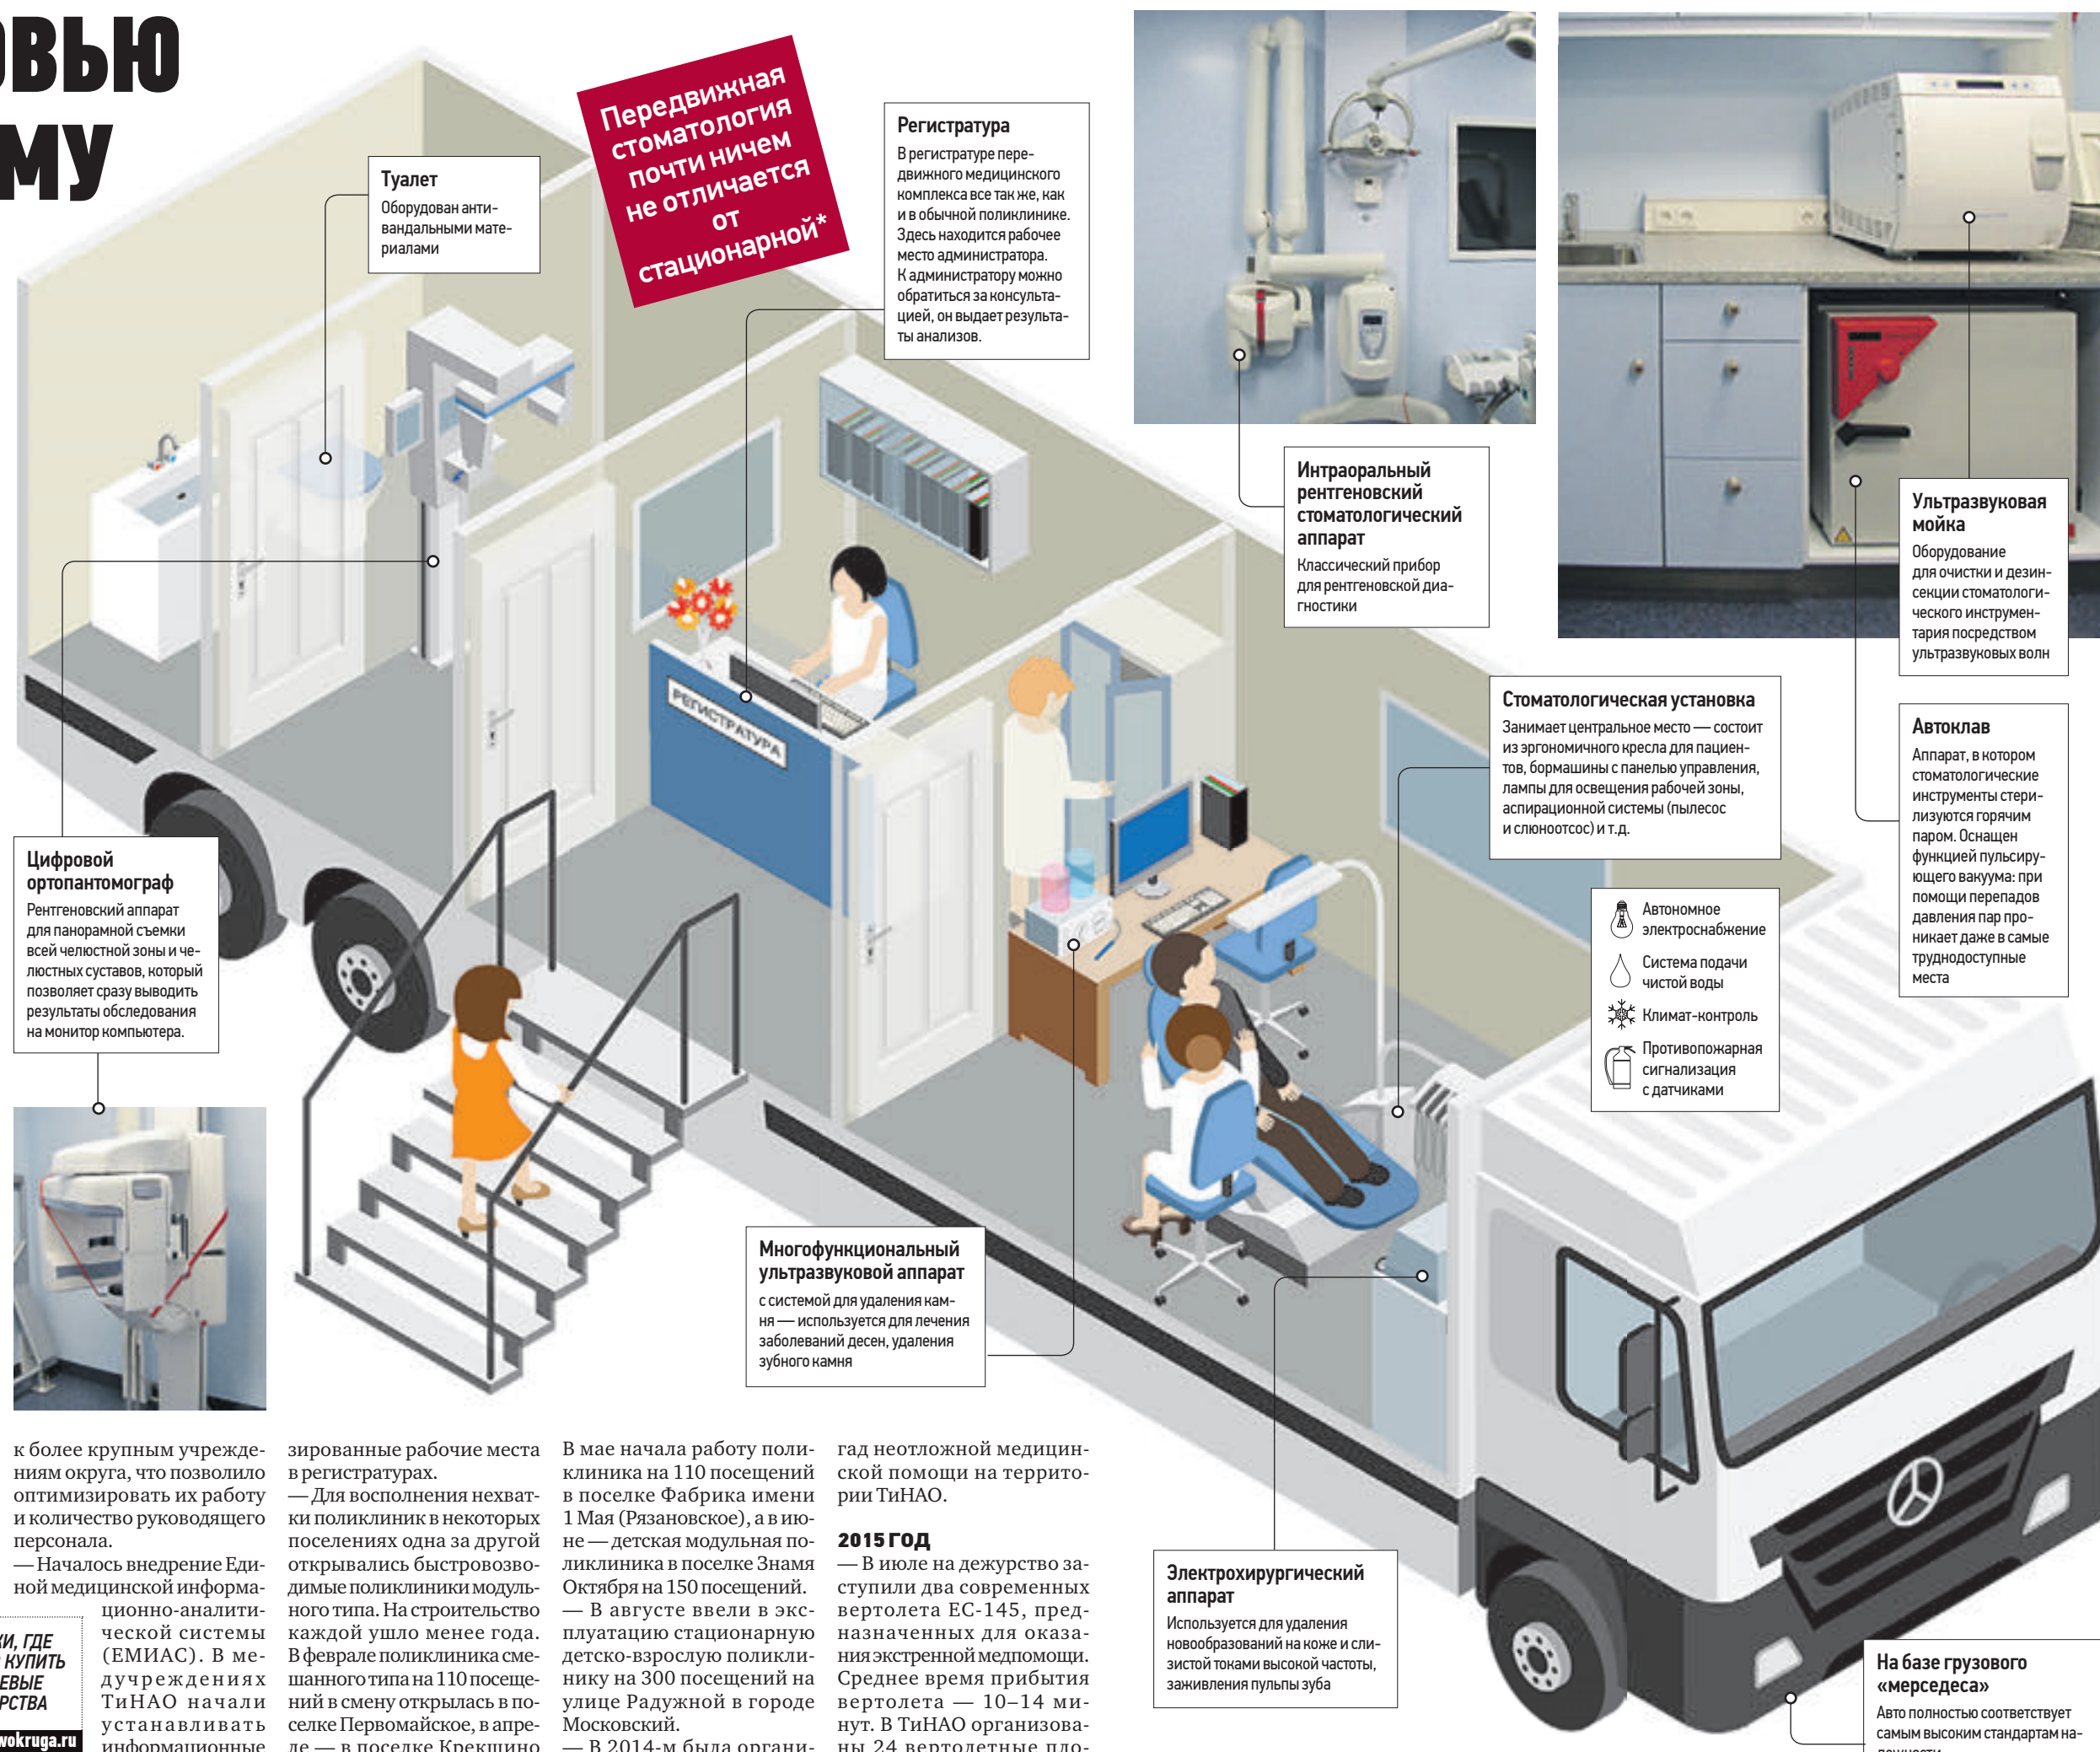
ОВЬЮ
МУ

Передвижная стоматология почти ничем не отличается от стационарной*

Туалет
Оборудован антивандальными материалами

Регистратура
В регистратуре передвижного медицинского комплекса все так же, как и в обычной поликлинике. Здесь находится рабочее место администратора. К администратору можно обратиться за консультацией, он выдает результаты анализов.

Интраоральный рентгеновский стоматологический аппарат
Классический прибор для рентгеновской диагностики

Ультразвуковая мойка
Оборудование для очистки и дезинсекции стоматологического инструментария посредством ультразвуковых волн

Автоклав
Аппарат, в котором стоматологические инструменты стерилизуются горячим паром. Оснащен функцией пульсирующего вакуума: при помощи перепадов давления пар проникает даже в самые труднодоступные места

Стоматологическая установка
Занимает центральное место — состоит из эргономичного кресла для пациентов, бормашины с панелью управления, лампы для освещения рабочей зоны, аспирационной системы (пылесос и слюноотсос) и т.д.

Автономное электроснабжение
Система подачи чистой воды
Климат-контроль
Противопожарная сигнализация с датчиками

РЕГИСТРАТУРА

Цифровой ортопантомограф
Рентгеновский аппарат для панорамной съемки всей челюстной зоны и челюстных суставов, который позволяет сразу выводить результаты обследования на монитор компьютера.

Многофункциональный ультразвуковой аппарат
с системой для удаления камня — используется для лечения заболеваний десен, удаления зубного камня

Электрохирургический аппарат
Используется для удаления новообразований на коже и слизистой токами высокой частоты, заживления пульпы зуба

На базе грузового «мерседеса»
Авто полностью соответствует самым высоким стандартам на-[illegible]

к более крупным учреждениям округа, что позволило оптимизировать их работу и количество руководящего персонала.
— Началось внедрение Единой медицинской информационно-аналитической системы (ЕМИАС). В медучреждениях ТиНАО начали устанавливать информационные

ИИ, ГДЕ КУПИТЬ ЕВЫЕ РСТВА
wokruga.ru

зированные рабочие места в регистратурах.
— Для восполнения нехватки поликлиник в некоторых поселениях одна за другой открывались быстровозводимые поликлиники модульного типа. На строительство каждой ушло менее года. В феврале поликлиника смешанного типа на 110 посещений в смену открылась в поселке Первомайское, в апреле — в поселке Крекшино

В мае начала работу поликлиника на 110 посещений в поселке Фабрика имени 1 Мая (Рязановское), а в июне — детская модульная поликлиника в поселке Знамя Октября на 150 посещений.
— В августе ввели в эксплуатацию стационарную детско-взрослую поликлинику на 300 посещений на улице Радужной в городе Московский.
— В 2014-м была органи-

гад неотложной медицинской помощи на территории ТиНАО.

2015 ГОД
— В июле на дежурство заступили два современных вертолета ЕС-145, предназначенных для оказания экстренной медпомощи. Среднее время прибытия вертолета — 10–14 минут. В ТиНАО организованы 24 вертолетные пло-